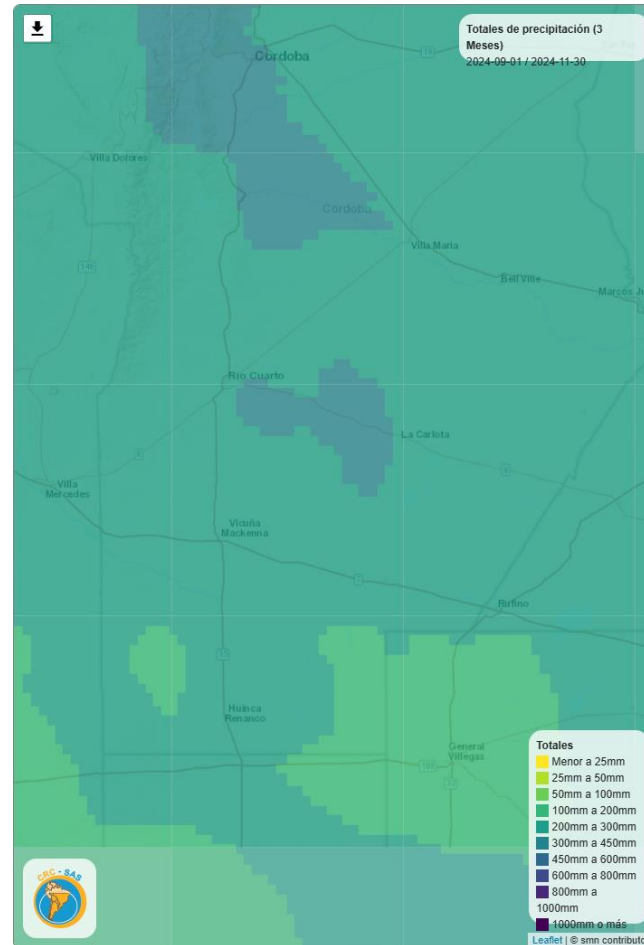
Totales de precipitación (3 Meses)
2024-09-01 / 2024-11-30

Córdoba
Villa Dolores
Córdoba
Villa María
Bell Ville
Marcos J
Río Cuarto
La Carlota
Villa Mercedes
Vicuña Mackenna
Rufino
Huinca Renancó
General Villegas

Totales
Menor a 25mm
25mm a 50mm
50mm a 100mm
100mm a 200mm
200mm a 300mm
300mm a 450mm
450mm a 600mm
600mm a 800mm
800mm a 1000mm
1000mm o más

CRC - SAS

Leaflet | © smn contribut